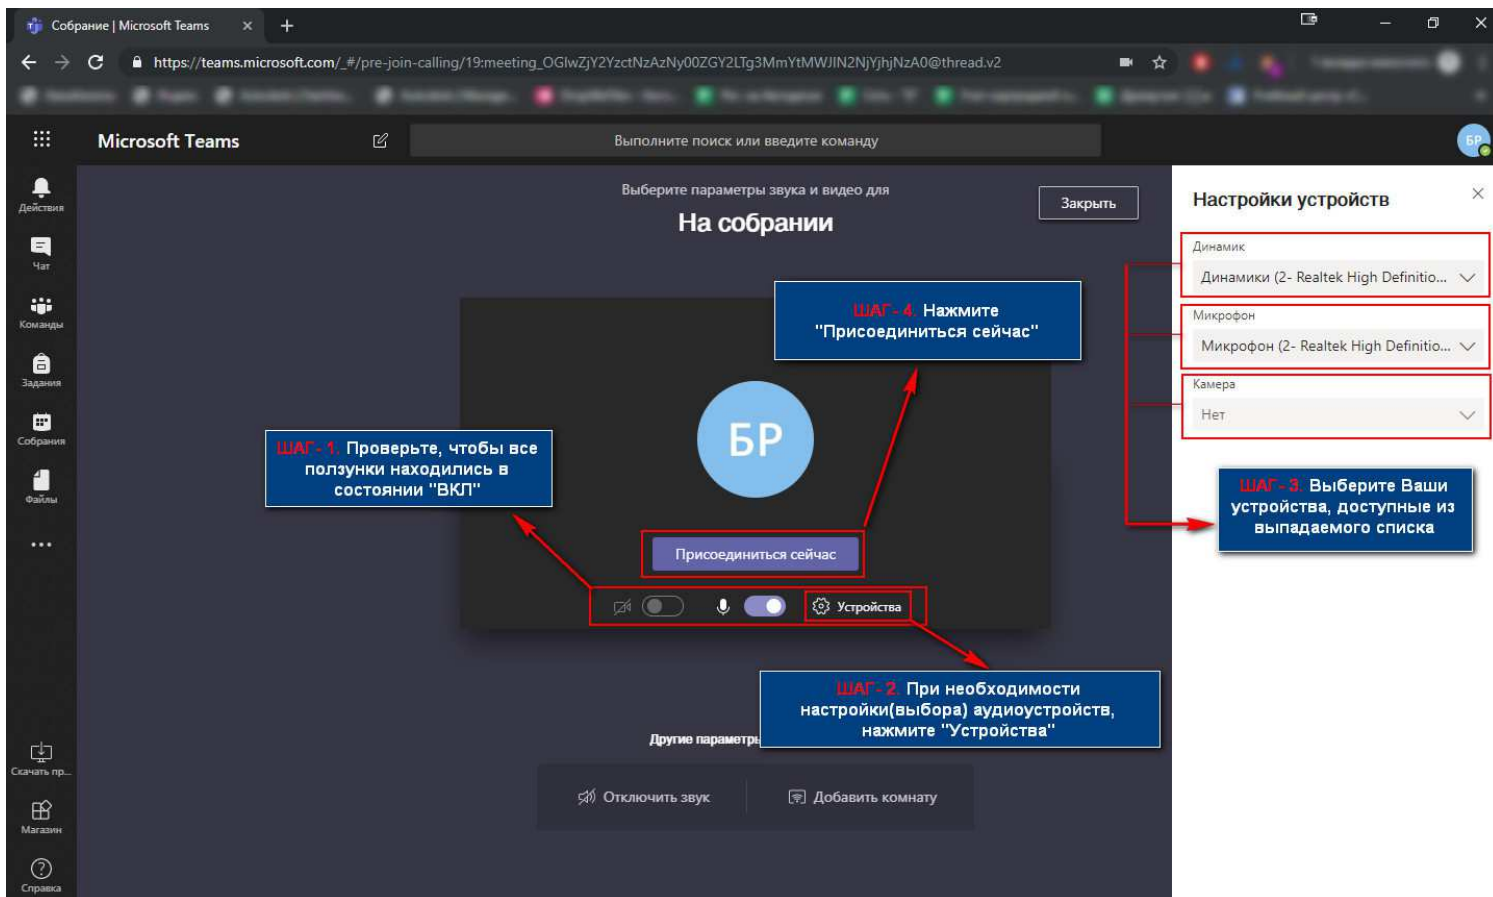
Собрание | Microsoft Teams

https://teams.microsoft.com/_#/pre-join-calling/19:meeting_OGIwZjY2YzctNzAzNy00ZGY2LTg3MmYtMWJIN2NjYjhjNzA0@thread.v2

Microsoft Teams

Выполните поиск или введите команду

БР

Действия

Чат

Команды

Задания

Собрания

Файлы

...

Скачать пр...

Магазин

Справка

Выберите параметры звука и видео для

На собрании

Закрыть

ШАГ- 4. Нажмите "Присоединиться сейчас"

БР

ШАГ- 1. Проверьте, чтобы все ползунки находились в состоянии "ВКЛ"

Присоединиться сейчас

Устройства

ШАГ- 2. При необходимости настройки(выбора) аудиоустройств, нажмите "Устройства"

Другие параметры

Отключить звук

Добавить комнату

Настройки устройств

Динамик

Динамики (2- Realtek High Definitio...

Микрофон

Микрофон (2- Realtek High Definitio...

Камера

Нет

ШАГ- 3. Выберите Ваши устройства, доступные из выпадаемого списка